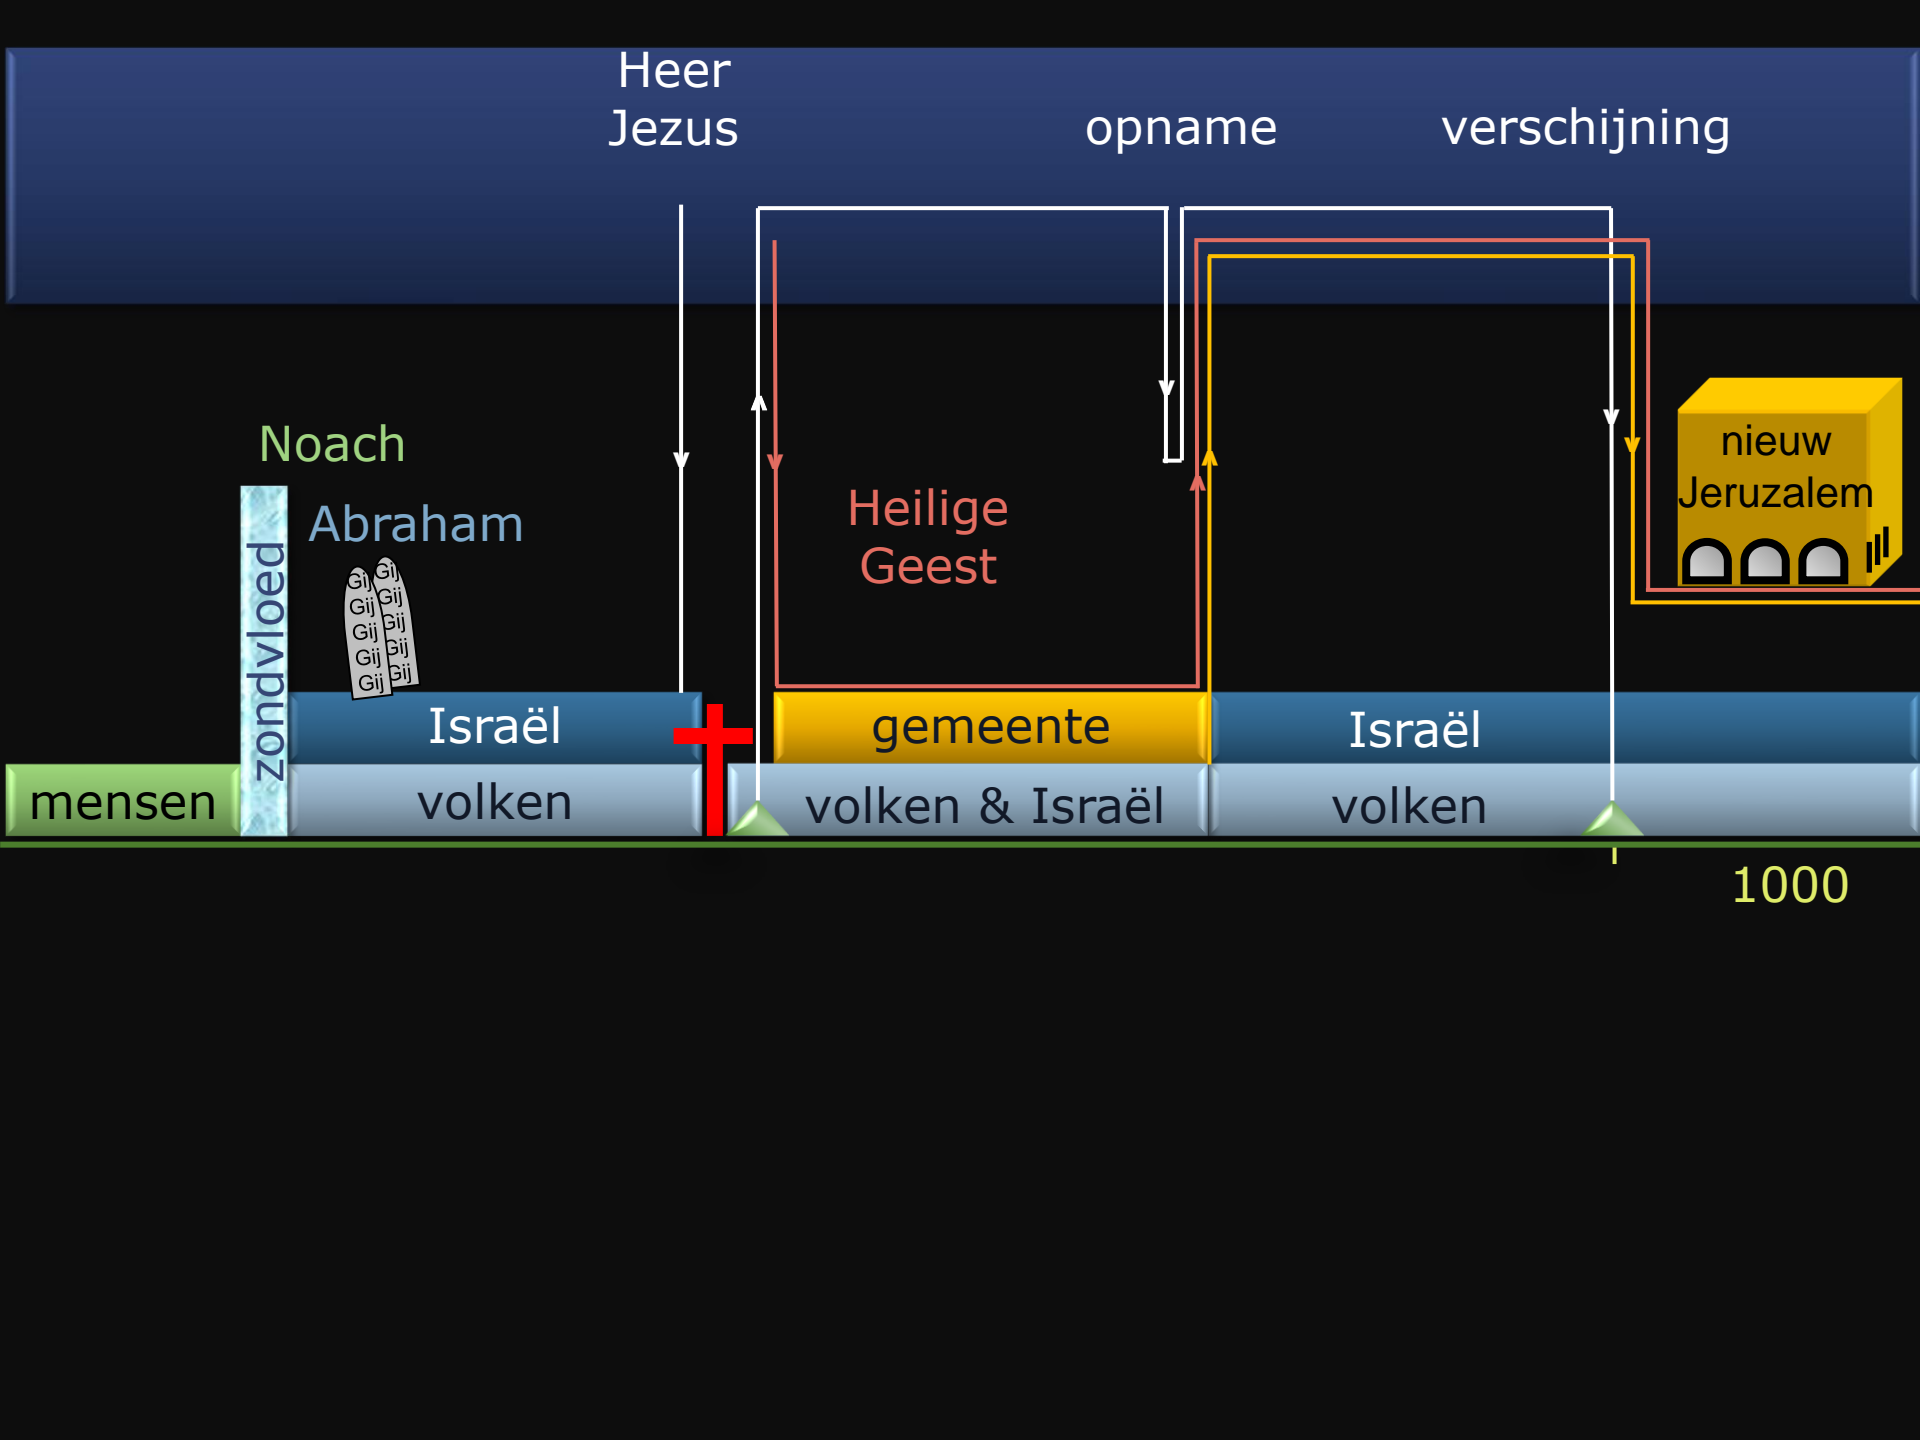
Heer Jezus

opname

verschijning

Noach

Abraham

zondvloed

Gij Gij Gij Gij Gij

Gij Gij Gij Gij Gij

Heilige Geest

nieuw Jeruzalem

Israël

gemeente

Israël

mensen

volken

volken & Israël

volken

1000